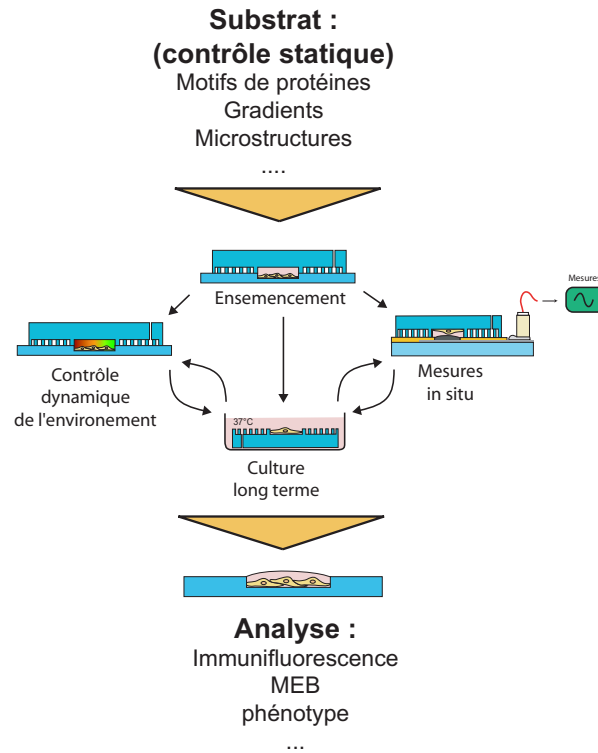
Substrat :
(contrôle statique)
Motifs de protéines
Gradients
Microstructures
....

Ensemencement

Mesures

Contrôle dynamique de l'environement

Mesures in situ

37°C

Culture long terme

Analyse :
Immunifluorescence
MEB
phénotype
...